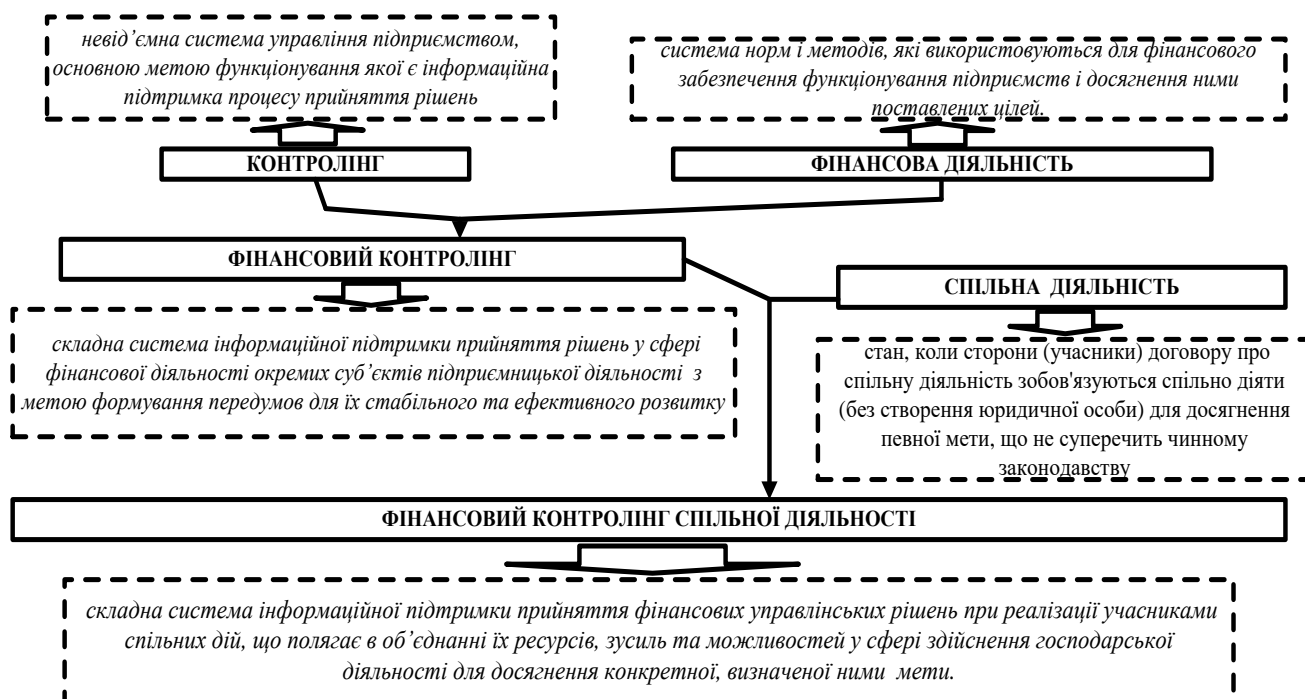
невід’ємна система управління підприємством, основною метою функціонування якої є інформаційна підтримка процесу прийняття рішень

система норм і методів, які використовуються для фінансового забезпечення функціонування підприємств і досягнення ними поставлених цілей.

КОНТРОЛІНГ

ФІНАНСОВА ДІЯЛЬНІСТЬ

ФІНАНСОВИЙ КОНТРОЛІНГ

СПІЛЬНА ДІЯЛЬНІСТЬ

складна система інформаційної підтримки прийняття рішень у сфері фінансової діяльності окремих суб’єктів підприємницької діяльності з метою формування передумов для їх стабільного та ефективного розвитку

стан, коли сторони (учасники) договору про спільну діяльність зобов'язуються спільно діяти (без створення юридичної особи) для досягнення певної мети, що не суперечить чинному законодавству

ФІНАНСОВИЙ КОНТРОЛІНГ СПІЛЬНОЇ ДІЯЛЬНОСТІ

складна система інформаційної підтримки прийняття фінансових управлінських рішень при реалізації учасниками спільних дій, що полягає в об’єднанні їх ресурсів, зусиль та можливостей у сфері здійснення господарської діяльності для досягнення конкретної, визначеної ними мети.